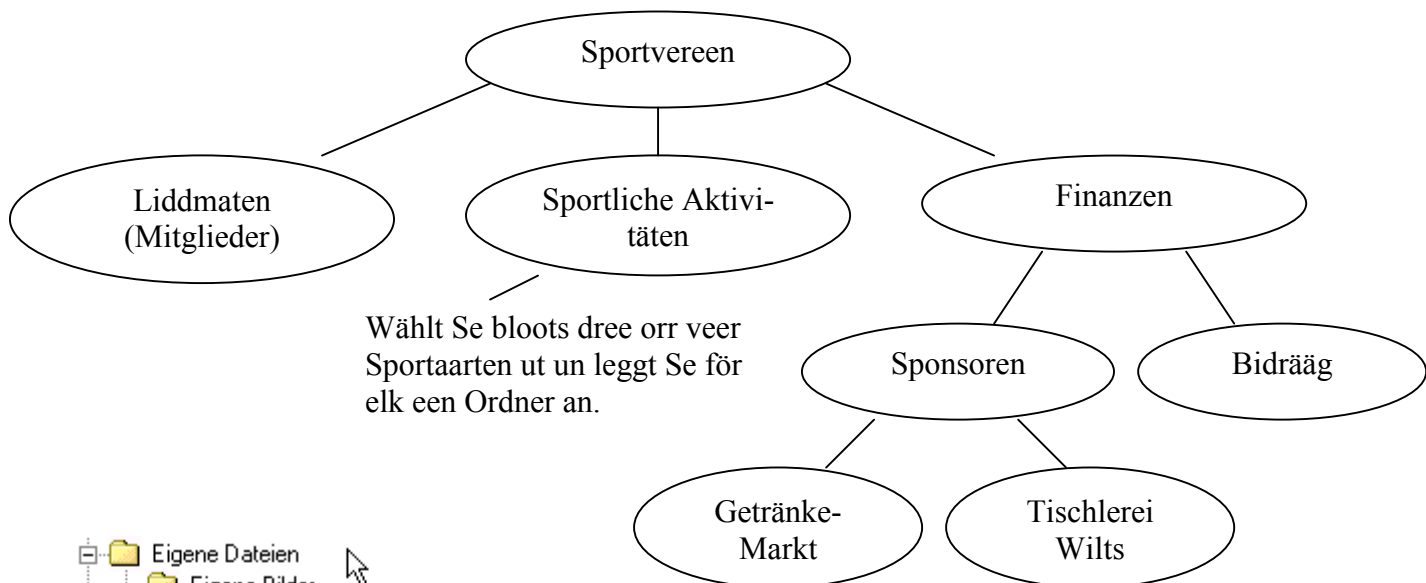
Sportvereen

Liddmaten (Mitglieder)

Sportliche Aktivitäten

Finanzen

Wählt Se bloots dree orr veer Sportaarten ut un leggt Se för elk een Ordner an.

Sponsoren

Bidrääg

Getränke-Markt

Tischlerei Wilts

Eigene Dateien

Eigene Bilder